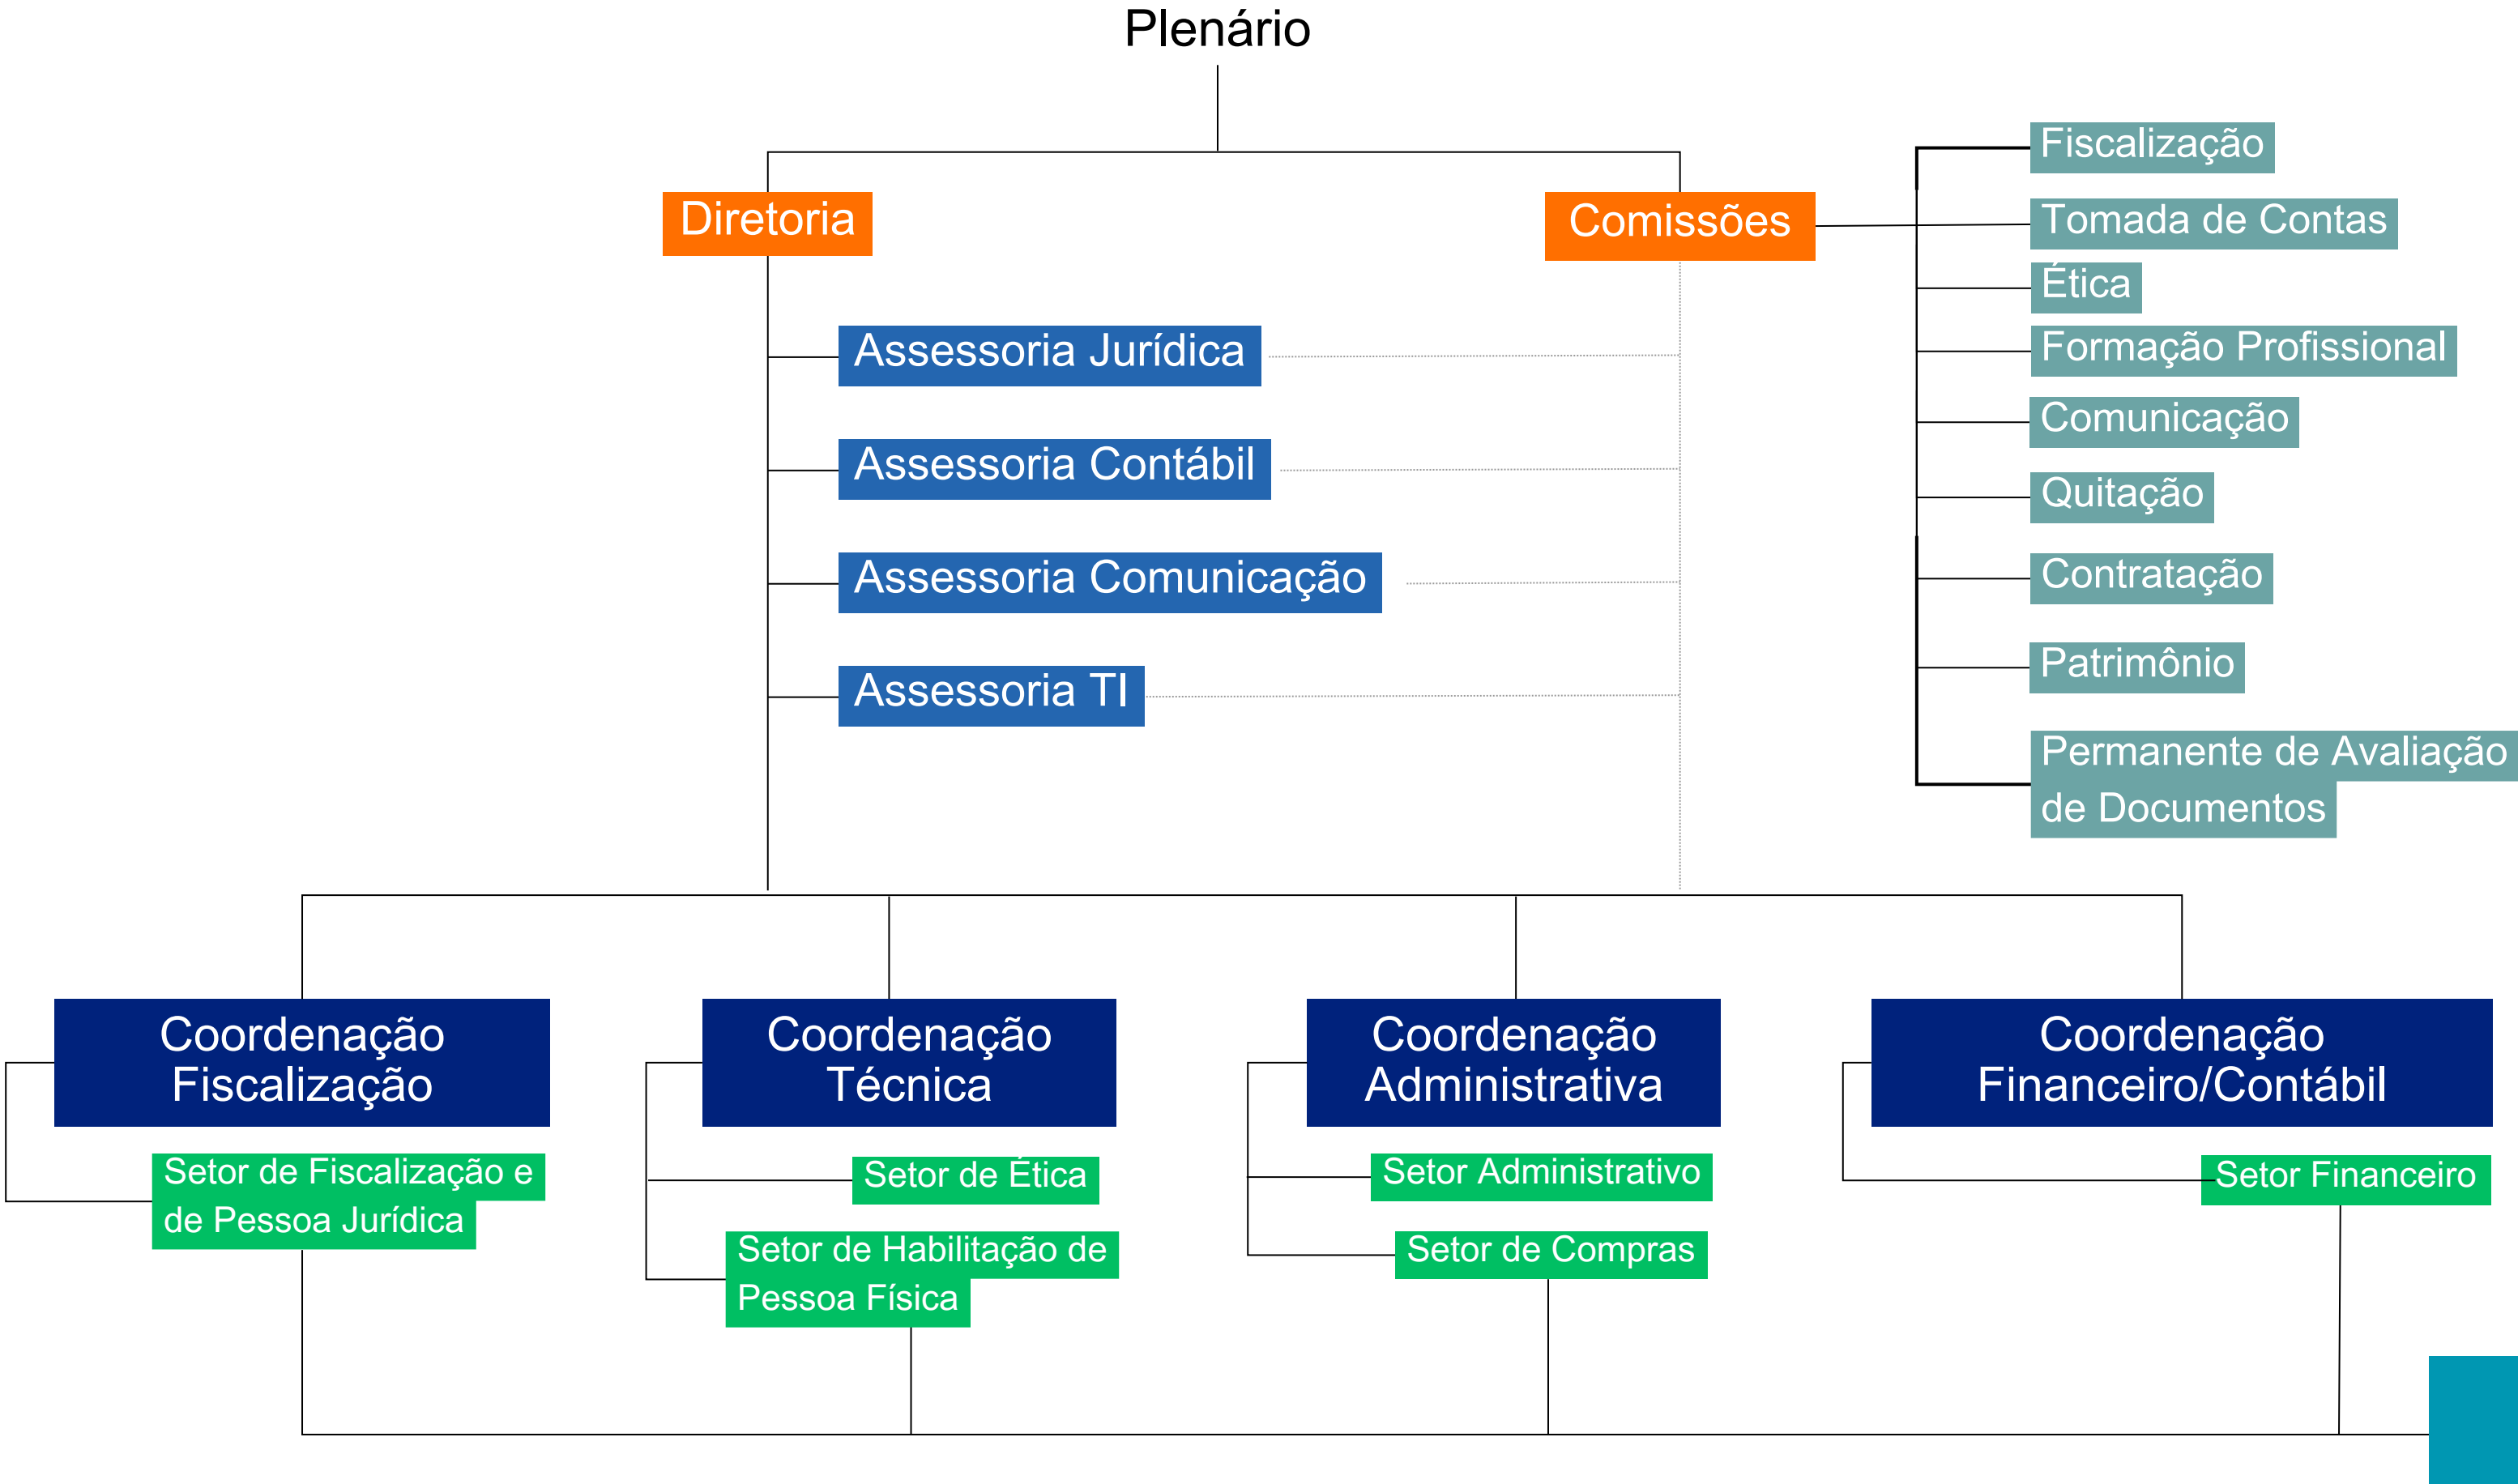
Plenário

Diretoria

Comissões

Fiscalização

Tomada de Contas

Ética

Formação Profissional

Comunicação

Quitação

Contratação

Patrimônio

Permanente de Avaliação de Documentos

Assessoria Jurídica

Assessoria Contábil

Assessoria Comunicação

Assessoria TI

Coordenação Fiscalização

Setor de Fiscalização e de Pessoa Jurídica

Coordenação Técnica

Setor de Ética

Setor de Habilitação de Pessoa Física

Coordenação Administrativa

Setor Administrativo

Setor de Compras

Coordenação Financeiro/Contábil

Setor Financeiro